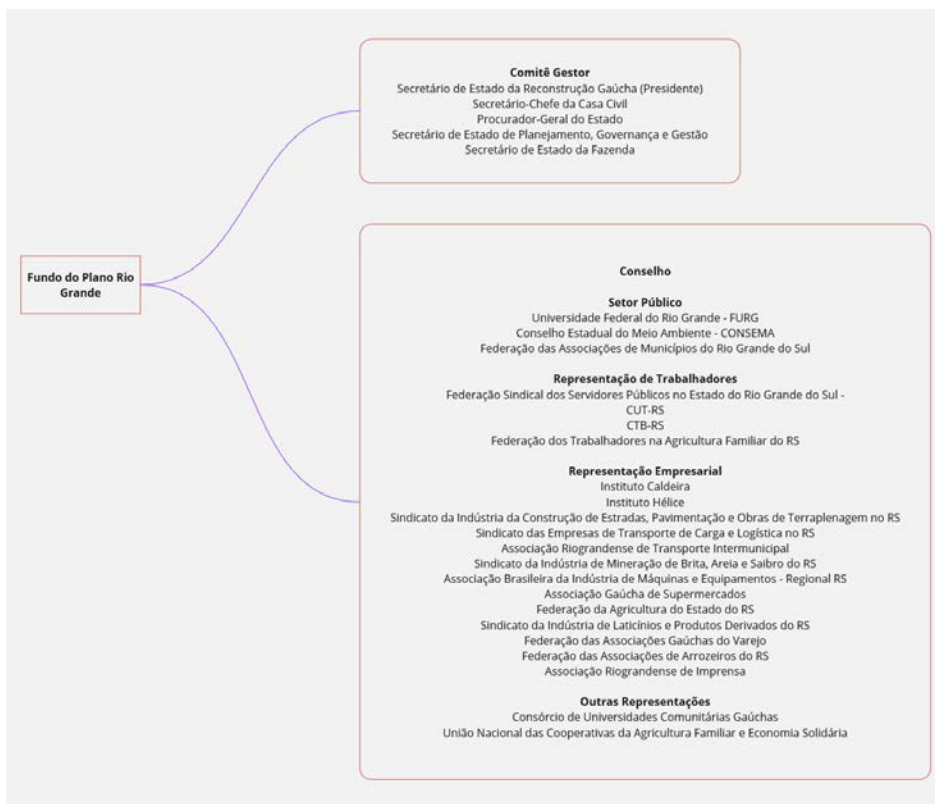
Fundo do Plano Rio Grande

Comitê Gestor
Secretário de Estado da Reconstrução Gaúcha (Presidente)
Secretário-Chefe da Casa Civil
Procurador-Geral do Estado
Secretário de Estado de Planejamento, Governança e Gestão
Secretário de Estado da Fazenda

Conselho

Setor Público
Universidade Federal do Rio Grande - FURG
Conselho Estadual do Meio Ambiente - CONSEMA
Federação das Associações de Municípios do Rio Grande do Sul

Representação de Trabalhadores
Federação Sindical dos Servidores Públicos no Estado do Rio Grande do Sul -
CUT-RS
CTB-RS
Federação dos Trabalhadores na Agricultura Familiar do RS

Representação Empresarial
Instituto Caldeira
Instituto Hélice
Sindicato da Indústria da Construção de Estradas, Pavimentação e Obras de Terraplenagem no RS
Sindicato das Empresas de Transporte de Carga e Logística no RS
Associação Riograndense de Transporte Intermunicipal
Sindicato da Indústria de Mineração de Brita, Areia e Saibro do RS
Associação Brasileira da Indústria de Máquinas e Equipamentos - Regional RS
Associação Gaúcha de Supermercados
Federação da Agricultura do Estado do RS
Sindicato da Indústria de Laticínios e Produtos Derivados do RS
Federação das Associações Gaúchas do Varejo
Federação das Associações de Arrozeiros do RS
Associação Riograndense de Imprensa

Outras Representações
Consórcio de Universidades Comunitárias Gaúchas
União Nacional das Cooperativas da Agricultura Familiar e Economia Solidária